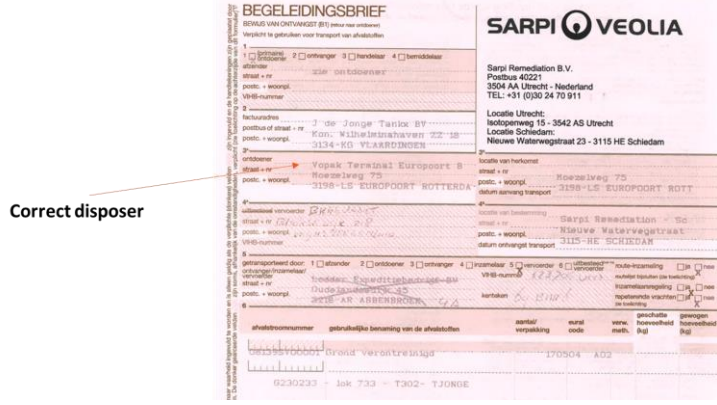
Correct disposer

BEGELEIDINGSBRIEF
BEWIJS VAN ONTVANGST (B1) (retour naar ontdoener)
Verplicht te gebruiken voor transport van afvalstoffen

SARPI VEOLIA

1
1 ☐ (inmaler) ontdoener 2 ☐ ontvanger 3 ☐ handelaar 4 ☐ bemiddelaar
afzender 33e ontdoener
straat + nr
postc. + woonpl.
VIHB-nummer

Sarpi Remediation B.V.
Postbus 40221
3504 AA Utrecht - Nederland
TEL: +31 (0)30 24 70 911

Locatie Utrecht:
Isotopenweg 15 - 3542 AS Utrecht
Locatie Schiedam:
Nieuwe Waterwegstraat 23 - 3115 HE Schiedam

2
factuuradres J de Jonge Tanks BV
postbus of straat + nr Kon. Wilhelminahaven ZZ 18
postc. + woonpl. 3134-KG VLAARDINGEN

3
ontdoener Vopak Terminal Europoort B
straat + nr Moezelweg 75
postc. + woonpl. 3198-LS EUROPOORT ROTTERDA

3a
locatie van herkomst
straat + nr Moezelweg 75
postc. + woonpl. 3198-LS EUROPOORT ROTT
datum aanvang transport

4
uitbesteed vervoerder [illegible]
straat + nr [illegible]
postc. + woonpl. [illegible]
VIHB-nummer

4a
locatie van bestemming Sarpi Remediation - Sc
straat + nr Nieuwe Waterwegstraat
postc. + woonpl. 3115-HE SCHIEDAM
datum ontvangst transport

5
getransporteerd door: 1 ☐ afzender 2 ☐ ontdoener 3 ☐ ontvanger 4 ☐ inzamelaar 5 ☐ vervoerder 6 ☐ uitbesteed vervoerder
ontvanger/inzamelaar/vervoerder Gebr. Expeditiebedrijf BV
straat + nr Oudelandseweg 45
postc. + woonpl. 3218-AR ABBENBROEK
VIHB-nummer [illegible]
kenteken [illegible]
route-inzameling ☐ ja ☐ nee
inzamelaarsregeling ☐ ja ☐ nee
repeterende vrachten ☐ ja ☐ nee

6
| afvalstroomnummer | gebruikelijke benaming van de afvalstoffen | aantal/verpakking | euralcode | verw. meth. | geschatte hoeveelheid (kg) | gewogen hoeveelheid (kg) |
|---|---|---|---|---|---|---|
| 08139500001 | Grond Verontreinigd | | 170504 | A02 | | |
| 9230233 - lok 733 - T302- TJONGE | | | | | | |